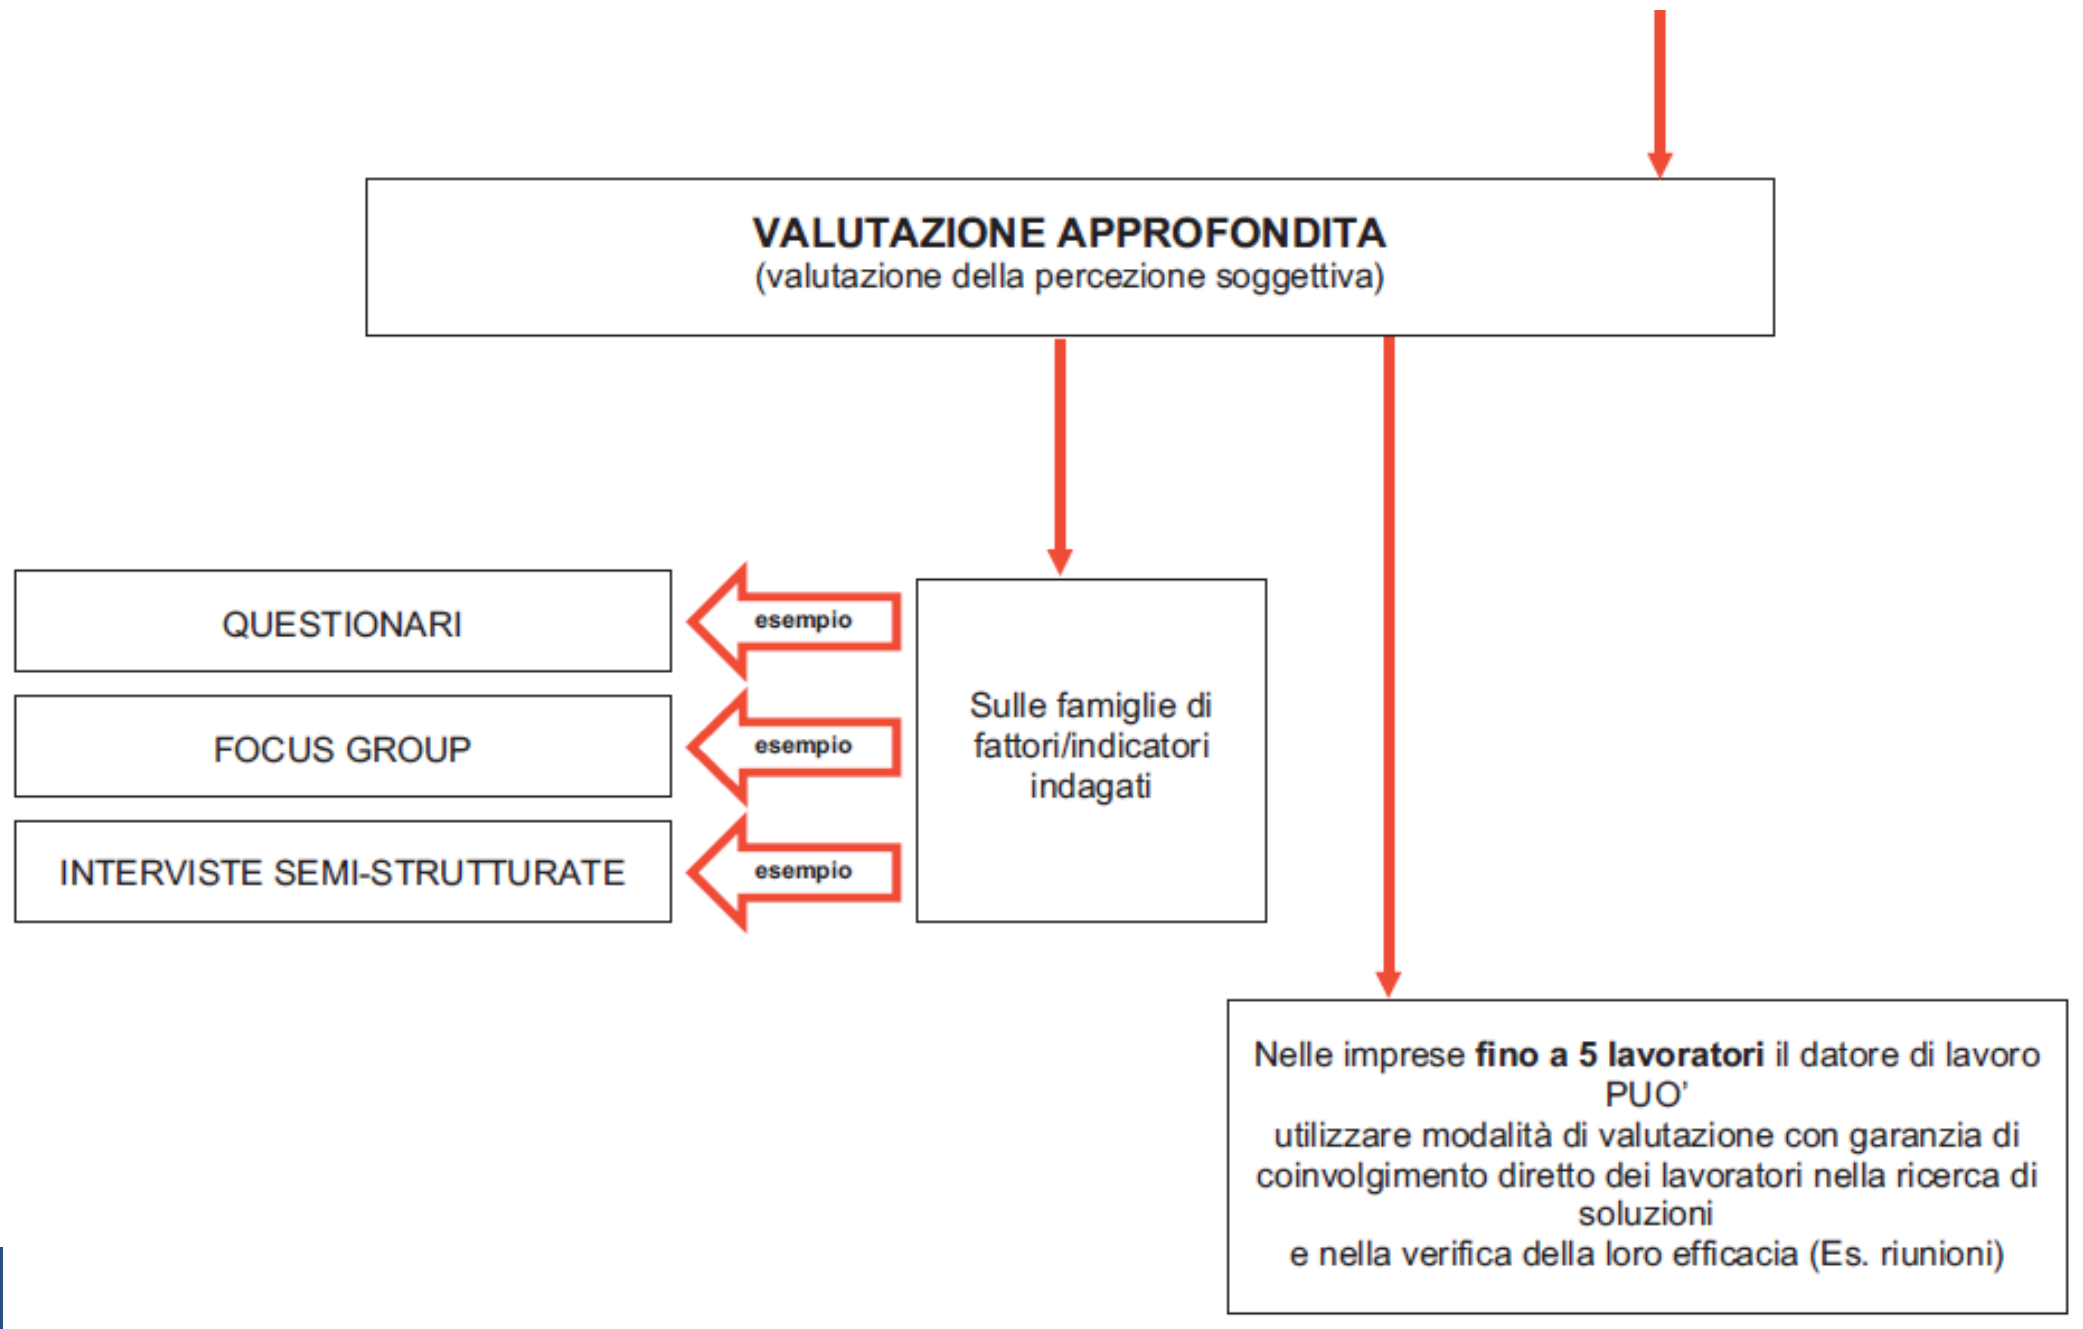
VALUTAZIONE APPROFONDITA
(valutazione della percezione soggettiva)

QUESTIONARI

esempio

FOCUS GROUP

esempio

INTERVISTE SEMI-STRUTTURATE

esempio

Sulle famiglie di fattori/indicatori indagati

Nelle imprese **fino a 5 lavoratori** il datore di lavoro PUO'
utilizzare modalità di valutazione con garanzia di coinvolgimento diretto dei lavoratori nella ricerca di soluzioni
e nella verifica della loro efficacia (Es. riunioni)